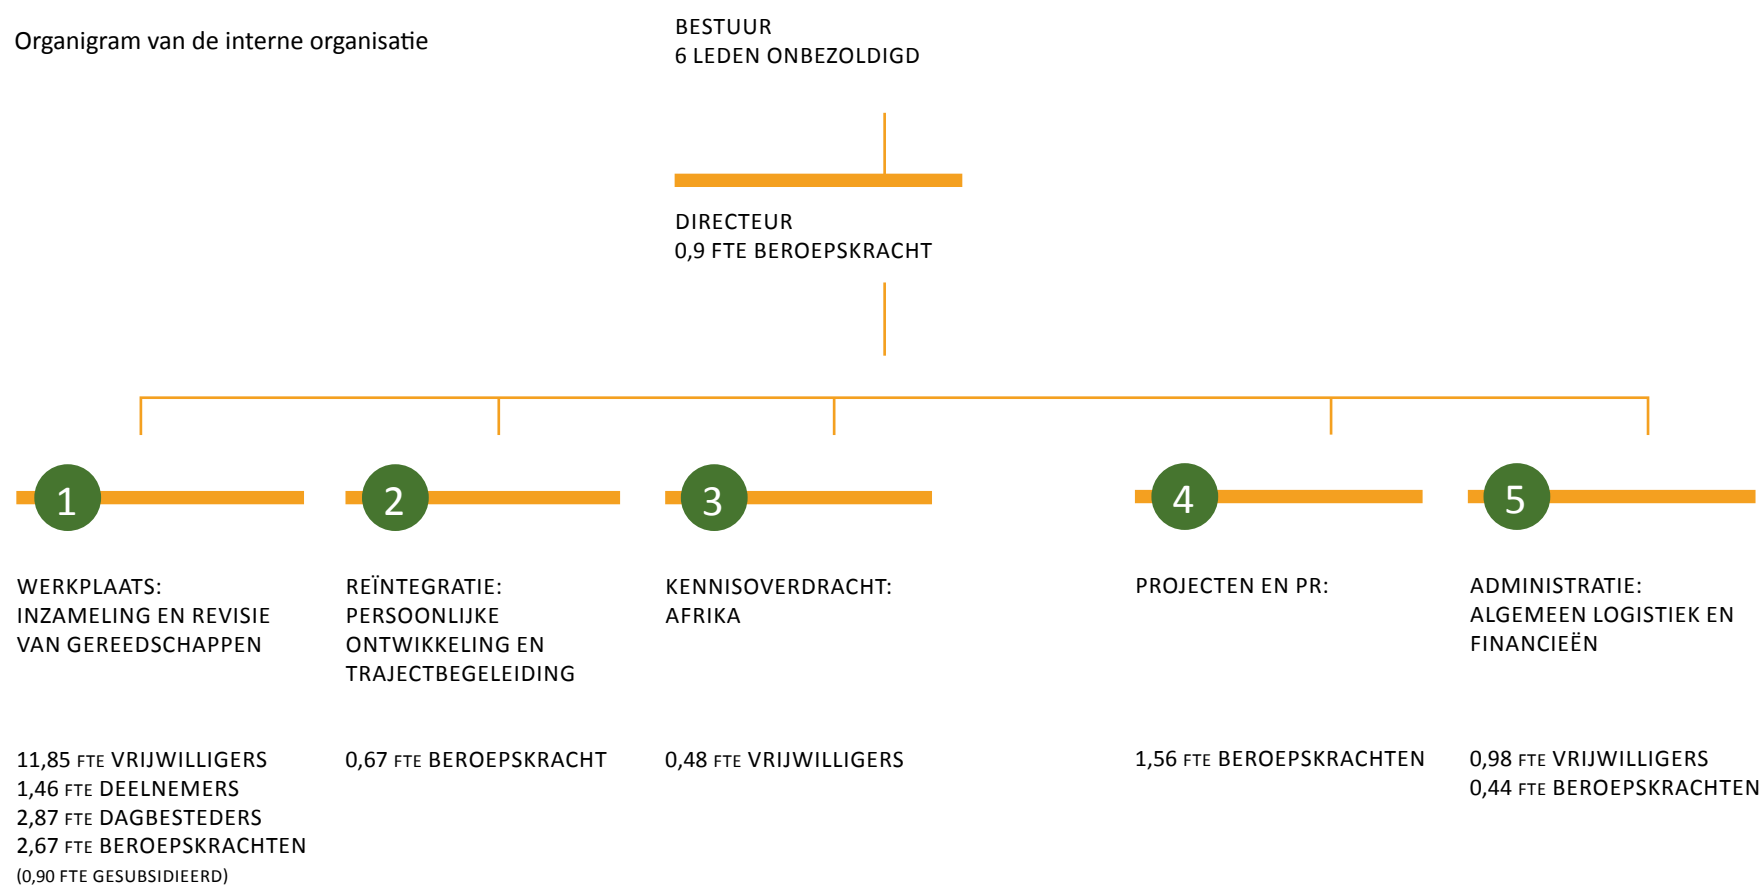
Organigram van de interne organisatie

BESTUUR
6 LEDEN ONBEZOLDIGD

DIRECTEUR
0,9 FTE BEROEPSKRACHT

1

WERKPLAATS:
INZAMELING EN REVISIE VAN GEREEDSCHAPPEN

11,85 FTE VRIJWILLIGERS
1,46 FTE DEELNEMERS
2,87 FTE DAGBESTEDERS
2,67 FTE BEROEPSKRACHTEN
(0,90 FTE GESUBSIDIEERD)

2

REÏNTEGRATIE:
PERSOONLIJKE ONTWIKKELING EN TRAJECTBEGELEIDING

0,67 FTE BEROEPSKRACHT

3

KENNISOVERDRACHT:
AFRIKA

0,48 FTE VRIJWILLIGERS

4

PROJECTEN EN PR:

1,56 FTE BEROEPSKRACHTEN

5

ADMINISTRATIE:
ALGEMEEN LOGISTIEK EN FINANCIEËN

0,98 FTE VRIJWILLIGERS
0,44 FTE BEROEPSKRACHTEN